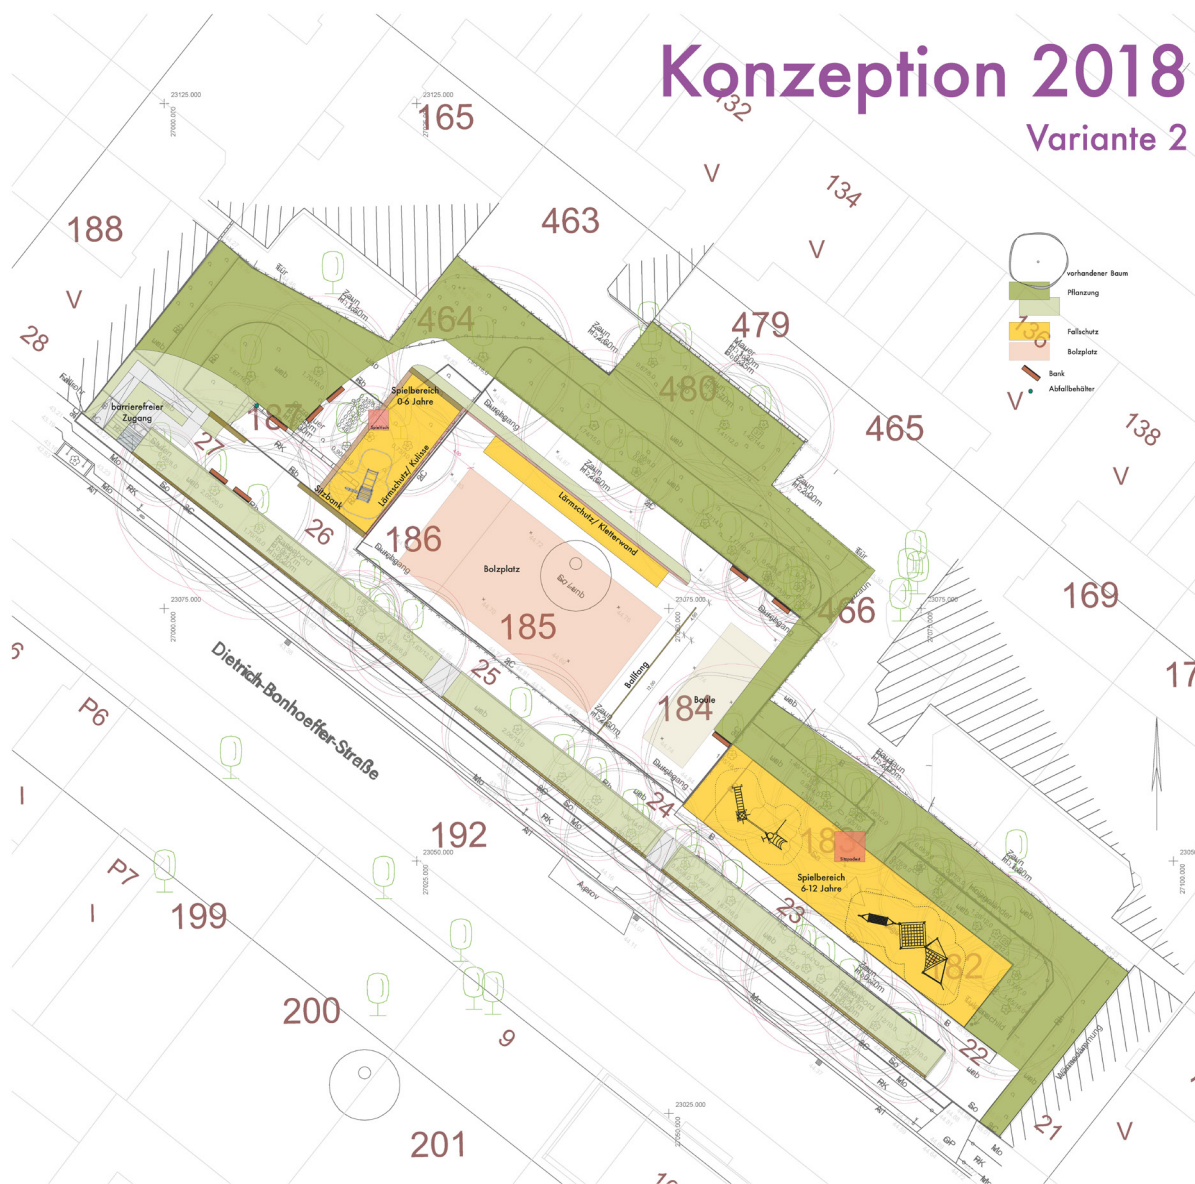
Konzeption 2018
Variante 2

vorhandener Baum
Pflanzung
Fallschutz
Bolzplatz
Bank
Abfallbehälter

132
165
134
188
463
V
V
28
464
479
480
465
138
V
barrierefreier Zugang
Spielbereich 0-6 Jahre
Lärmschutz/ Kulisse
Sitzbank
27
187
26
186
Durchgang
Lärmschutz/ Kletterwand
Bolzplatz
185
169
466
17
25
Ballfang
184
Boule
Dietrich-Bonhoeffer-Straße
P6
24
192
Spielbereich 6-12 Jahre
183
23
182
P7
199
200
9
22
201
21
V